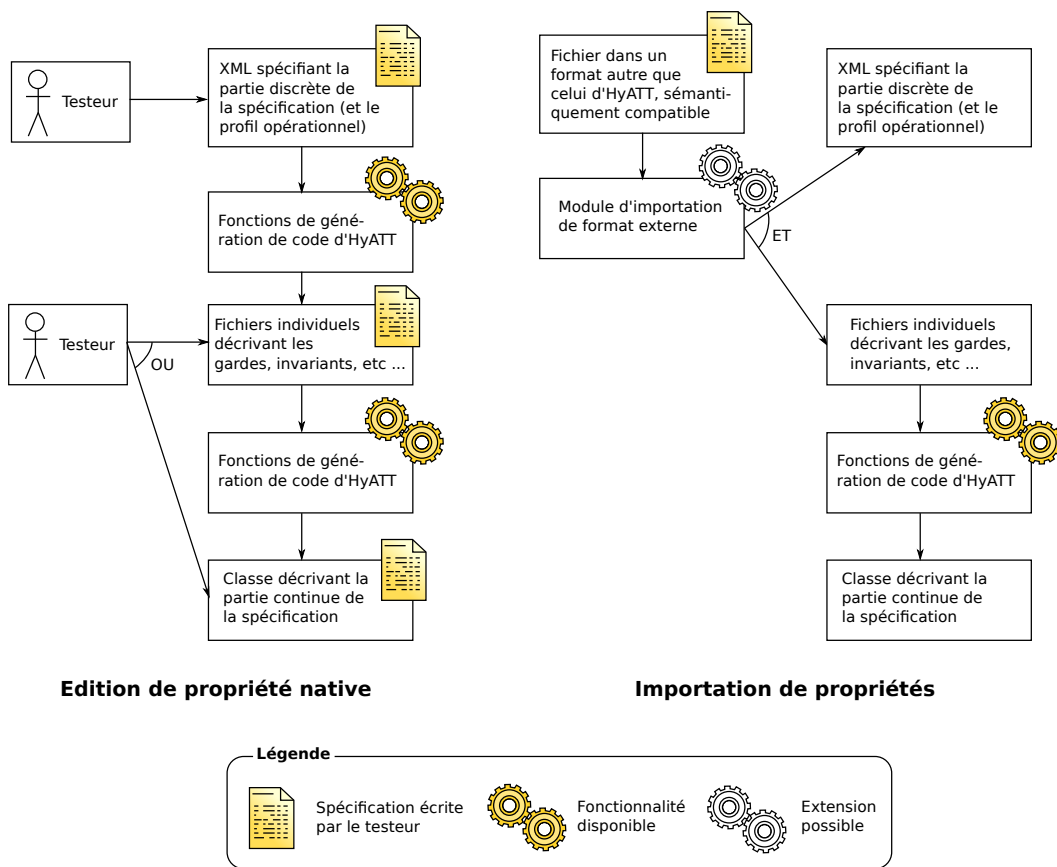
Testeur

XML spécifiant la partie discrète de la spécification (et le profil opérationnel)

Fonctions de génération de code d'HyATT

Testeur

OU

Fichiers individuels décrivant les gardes, invariants, etc ...

Fonctions de génération de code d'HyATT

Classe décrivant la partie continue de la spécification

Edition de propriété native

Fichier dans un format autre que celui d'HyATT, sémantiquement compatible

Module d'importation de format externe

ET

XML spécifiant la partie discrète de la spécification (et le profil opérationnel)

Fichiers individuels décrivant les gardes, invariants, etc ...

Fonctions de génération de code d'HyATT

Classe décrivant la partie continue de la spécification

Importation de propriétés

Légende

Spécification écrite par le testeur

Fonctionnalité disponible

Extension possible